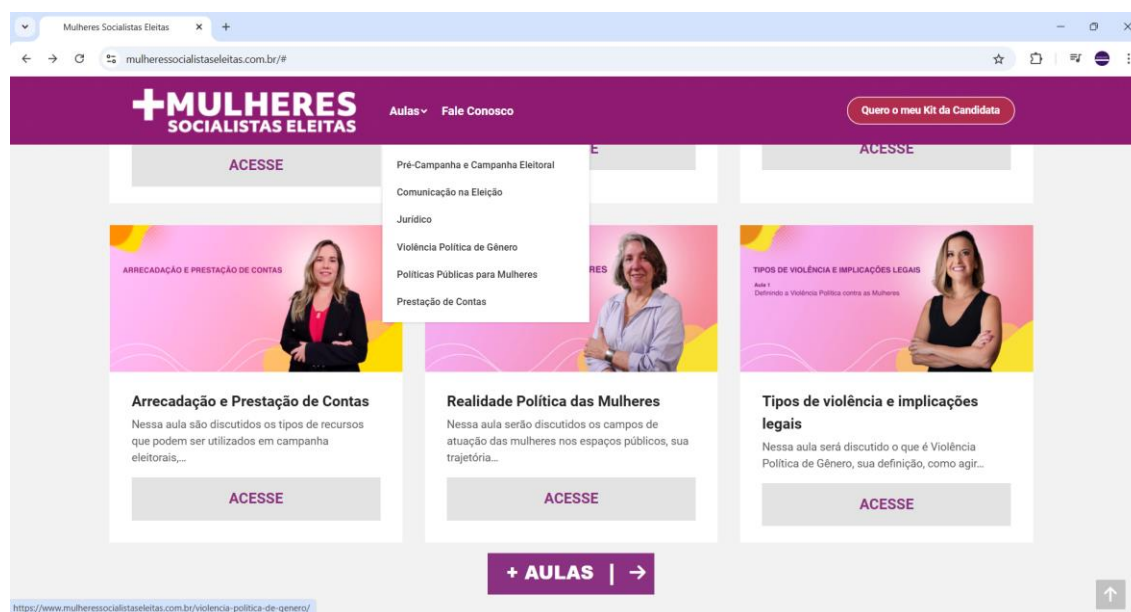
Mulheres Socialistas Eleitas
mulheressocialistaseleitas.com.br/#

+MULHERES SOCIALISTAS ELEITAS
Aulas
Fale Conosco
Quero o meu Kit da Candidata

ACESSE
E
ACESSE

Pré-Campanha e Campanha Eleitoral
Comunicação na Eleição
Jurídico
Violência Política de Gênero
Políticas Públicas para Mulheres
Prestação de Contas

ARRECADAÇÃO E PRESTAÇÃO DE CONTAS
RES
TIPOS DE VIOLÊNCIA E IMPLICAÇÕES LEGAIS
Aula 1
Definindo a Violência Política contra as Mulheres

Arrecadação e Prestação de Contas
Nessa aula são discutidos os tipos de recursos que podem ser utilizados em campanha eleitorais,...
ACESSE

Realidade Política das Mulheres
Nessa aula serão discutidos os campos de atuação das mulheres nos espaços públicos, sua trajetória...
ACESSE

Tipos de violência e implicações legais
Nessa aula será discutido o que é Violência Política de Gênero, sua definição, como agir...
ACESSE

+ AULAS | →

https://www.mulheressocialistaseleitas.com.br/violencia-politica-de-genero/